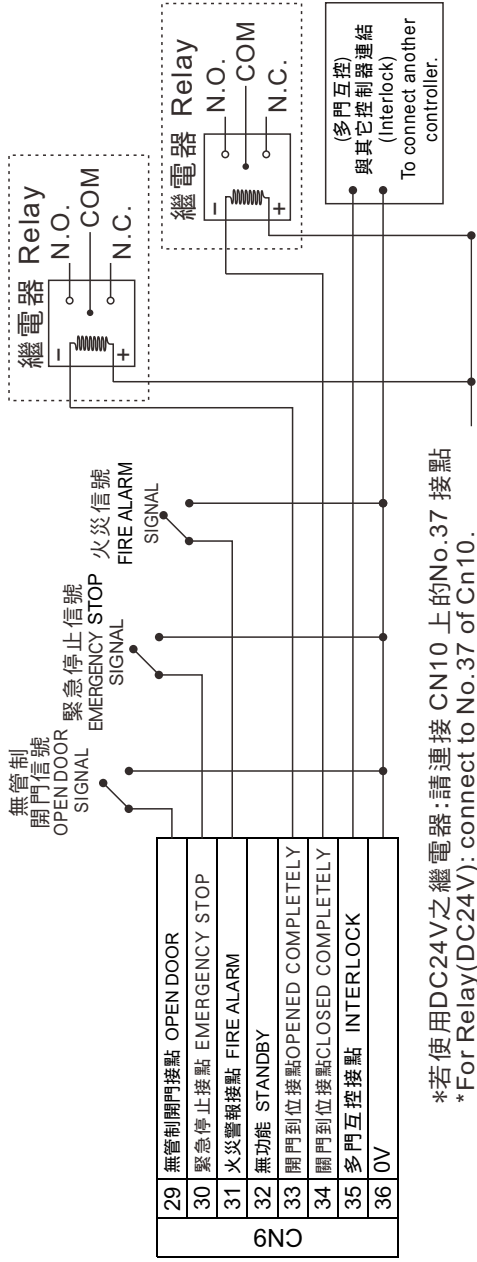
繼電器 Relay
N.O.
COM
N.C.

繼電器 Relay
N.O.
COM
N.C.

(多門互控)
與其它控制器連結
(Interlock)
To connect another controller.

無管制
開門信號
OPEN DOOR
SIGNAL

緊急停止信號
EMERGENCY STOP
SIGNAL

火災信號
FIRE ALARM
SIGNAL

| CN9 | | |
|---|---|---|
| | 29 | 無管制開門接點 OPEN DOOR |
| | 30 | 緊急停止接點 EMERGENCY STOP |
| | 31 | 火災警報接點 FIRE ALARM |
| | 32 | 無功能 STANDBY |
| | 33 | 開門到位接點OPENED COMPLETELY |
| | 34 | 關門到位接點CLOSED COMPLETELY |
| | 35 | 多門互控接點 INTERLOCK |
| | 36 | 0V |

*若使用DC24V之繼電器:請連接 CN10 上的No.37 接點
*For Relay(DC24V): connect to No.37 of Cn10.